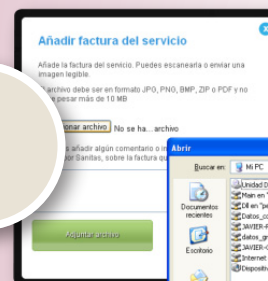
Añadir factura del servicio

Añade la factura del servicio. Puedes escanearla o enviar una imagen legible.

archivo debe ser en formato JPG, PNG, BMP, ZIP o PDF y no pesar más de 10 MB

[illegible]onar archivo No se ha...archivo

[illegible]s añadir algún comentario o in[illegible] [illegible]por Sanitas, sobre la factura qu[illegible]

Adjuntar archivo

Abrir

Buscar en: Mi PC

Documentos recientes

Escritorio

Unidad D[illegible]
Main en "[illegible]
Dll en "pe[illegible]
Datos_c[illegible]
JAVIER-F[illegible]
datos_gr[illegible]
JAVIER-C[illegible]
Internet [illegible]
Dispositi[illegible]